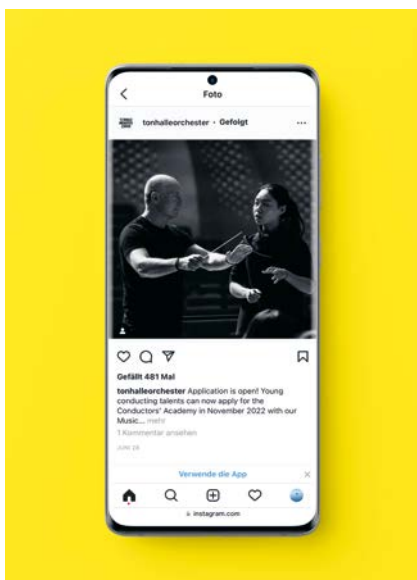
Foto

tonhalleorchester • Gefolgt

Gefällt 481 Mal

tonhalleorchester Application is open! Young conducting talents can now apply for the Conductors' Academy in November 2022 with our Music... mehr

1 Kommentar ansehen

JUNI 28

Verwende die App

instagram.com